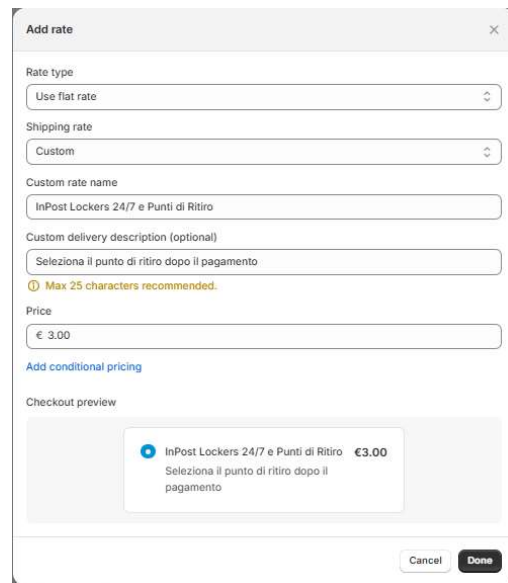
Add rate

×

Rate type

Use flat rate

Shipping rate

Custom

Custom rate name

InPost Lockers 24/7 e Punti di Ritiro

Custom delivery description (optional)

Seleziona il punto di ritiro dopo il pagamento

ⓘ Max 25 characters recommended.

Price

€ 3.00

Add conditional pricing

Checkout preview

InPost Lockers 24/7 e Punti di Ritiro €3.00

Seleziona il punto di ritiro dopo il pagamento

Cancel Done